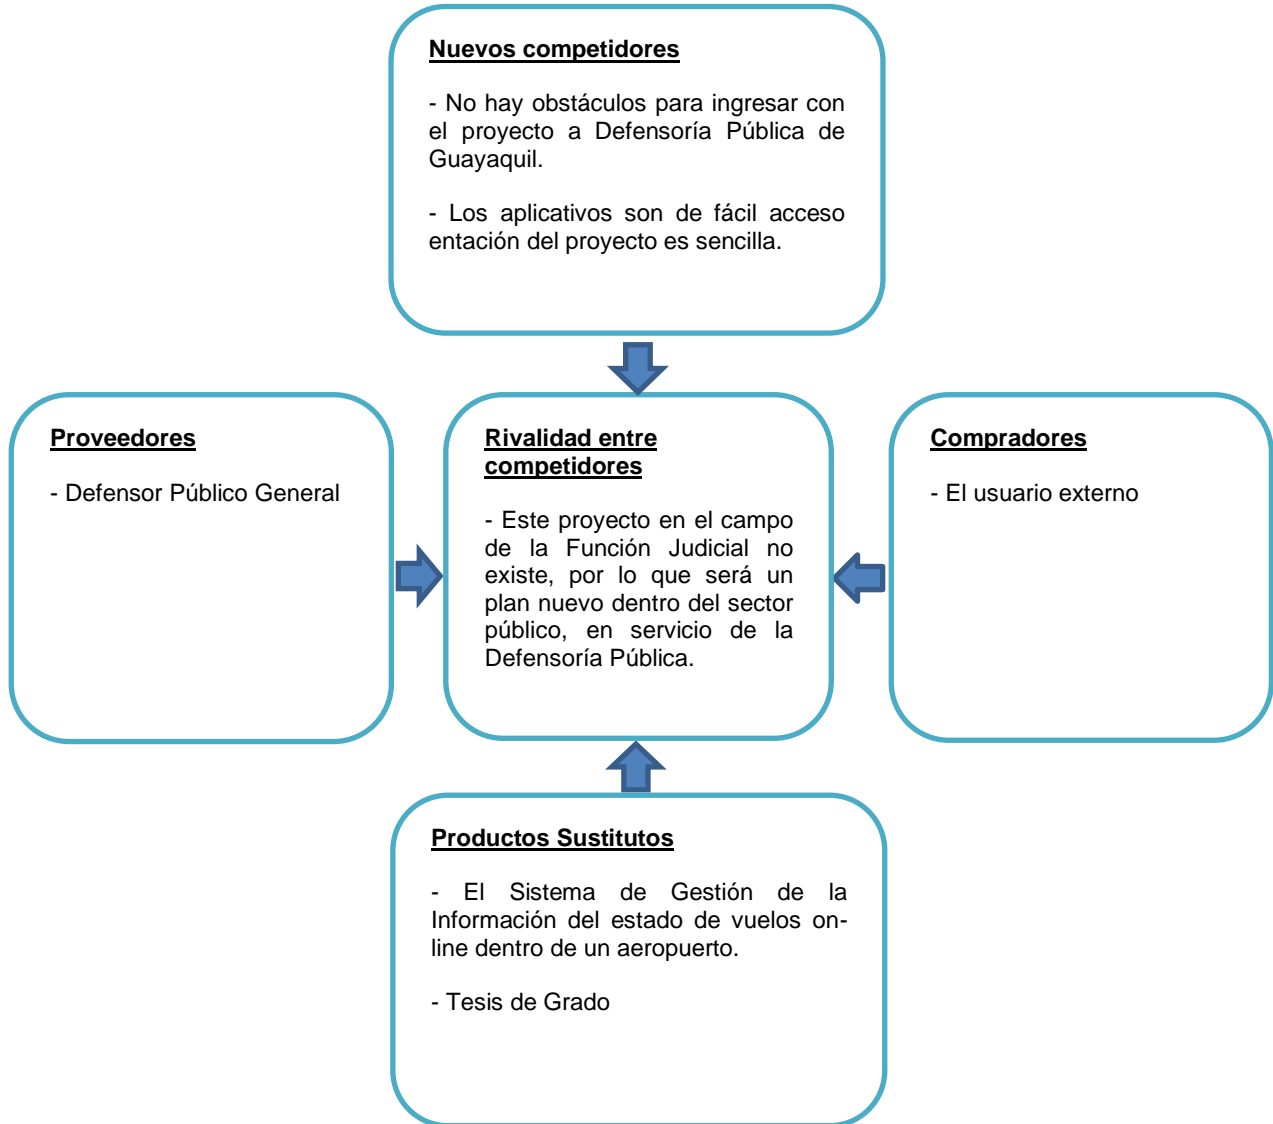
**Nuevos competidores**

- No hay obstáculos para ingresar con el proyecto a Defensoría Pública de Guayaquil.

- Los aplicativos son de fácil acceso entación del proyecto es sencilla.

**Proveedores**

- Defensor Público General

**Rivalidad entre competidores**

- Este proyecto en el campo de la Función Judicial no existe, por lo que será un plan nuevo dentro del sector público, en servicio de la Defensoría Pública.

**Compradores**

- El usuario externo

**Productos Sustitutos**

- El Sistema de Gestión de la Información del estado de vuelos on-line dentro de un aeropuerto.

- Tesis de Grado